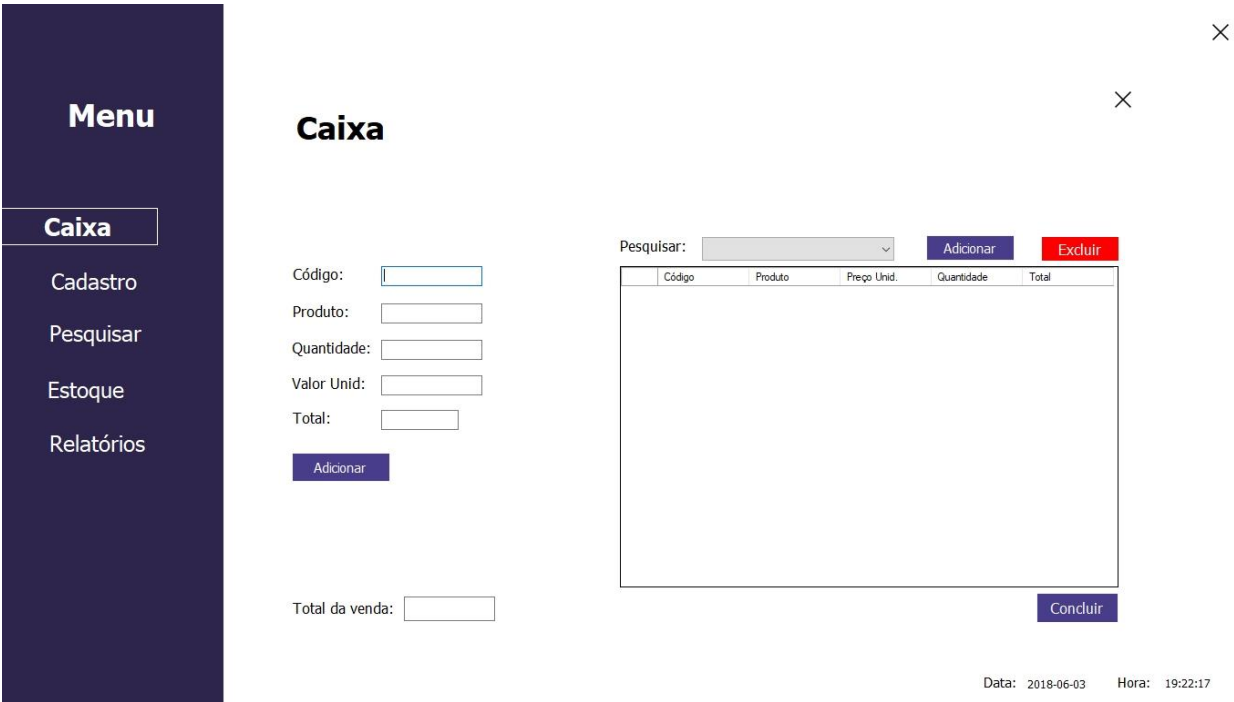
×

Menu

Caixa

Cadastro

Pesquisar

Estoque

Relatórios

×

Caixa

Código:

Produto:

Quantidade:

Valor Unid:

Total:

Adicionar

Pesquisar:

Adicionar

Excluir

| | Código | Produto | Preço Unid. | Quantidade | Total |
|---|---|---|---|---|---|

Total da venda:

Concluir

Data: 2018-06-03 Hora: 19:22:17